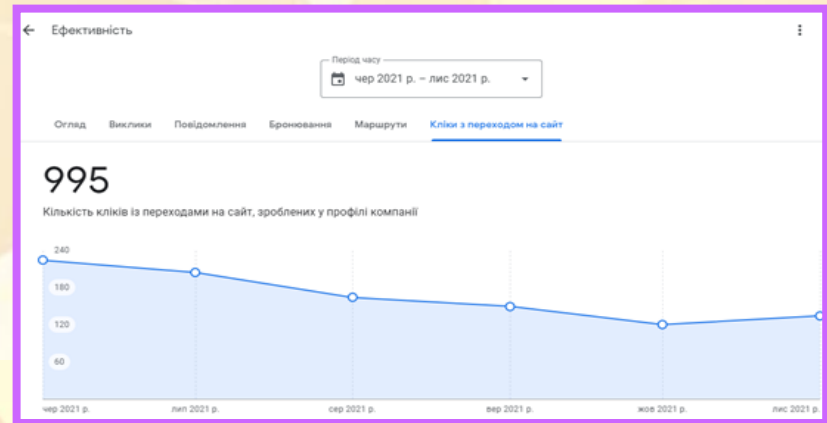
Ефективність

Період часу
чер 2021 р. – лис 2021 р.

Огляд Виклики Повідомлення Бронювання Маршрути Кліки з переходом на сайт

995
Кількість кліків із переходами на сайт, зроблених у профілі компанії

240
180
120
60

чер 2021 р. лип 2021 р. сер 2021 р. вер 2021 р. жов 2021 р. лис 2021 р.